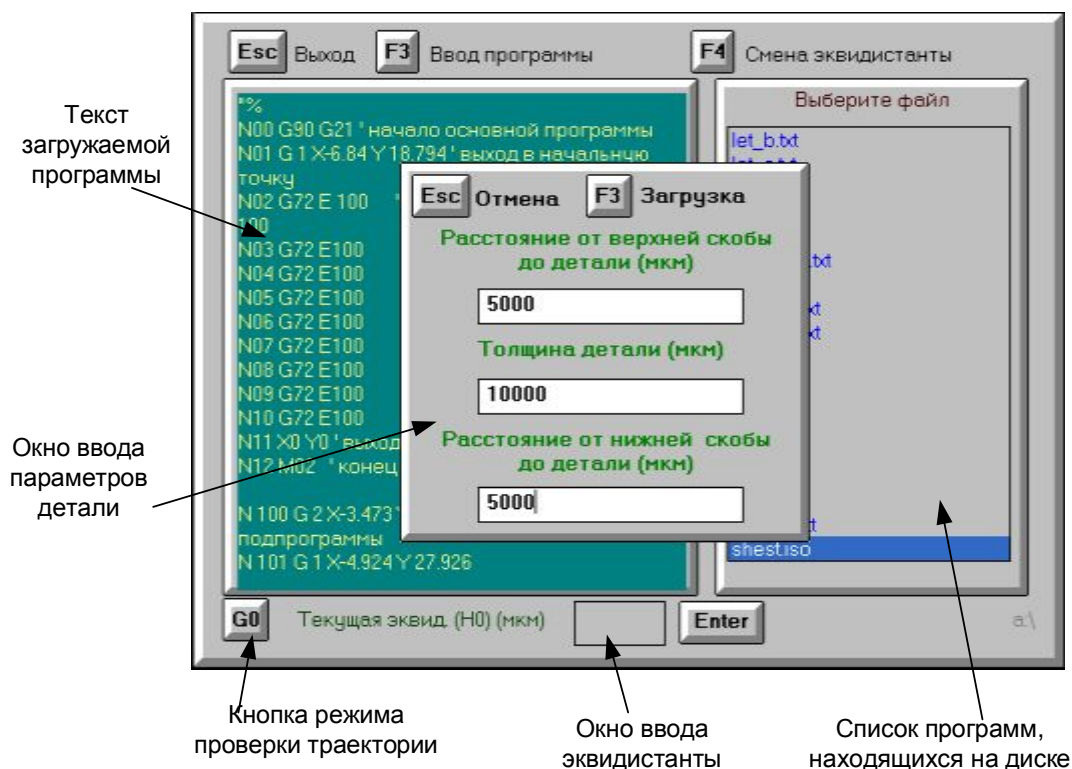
Esc Выход F3 Ввод программы F4 Смена эквидистанты

Текст загружаемой программы

%
N00 G90 G21 ' начало основной программы
N01 G 1 X-6.84 Y 18.794 ' выход в начальную точку
N02 G72 E 100 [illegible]
100
N03 G72 E100
N04 G72 E100
N05 G72 E100
N06 G72 E100
N07 G72 E100
N08 G72 E100
N09 G72 E100
N10 G72 E100
N11 X0 Y0 ' выход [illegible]
N12 M02 ' конец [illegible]

N 100 G 2 X-3.473 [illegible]
подпрограммы
N 101 G 1 X-4.924 Y 27.926

Выберите файл
let_b.txt
let_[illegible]
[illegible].txt
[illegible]t
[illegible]t
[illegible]t
shest.iso

Esc Отмена F3 Загрузка

Расстояние от верхней скобы до детали (мкм)
5000
Толщина детали (мкм)
10000
Расстояние от нижней скобы до детали (мкм)
5000

Окно ввода параметров детали

G0 Текущая эквид. (H0) (мкм) Enter a:\

Кнопка режима проверки траектории

Окно ввода эквидистанты

Список программ, находящихся на диске